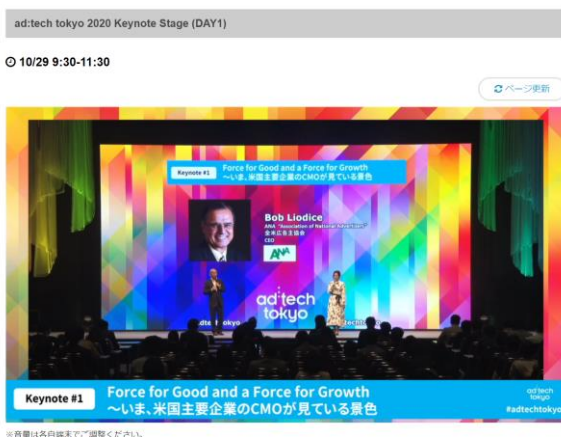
ad:tech tokyo 2020 Keynote Stage (DAY1)

10/29 9:30-11:30

ページ更新

Keynote #1 Force for Good and a Force for Growth
～いま、米国主要企業のCMOが見ている景色

Bob Liodice
ANA "Association of National Advertisers"
全米広告主協会
CEO

ANA

ad:tech tokyo

ad:tech tokyo

Keynote #1 Force for Good and a Force for Growth
～いま、米国主要企業のCMOが見ている景色

ad:tech tokyo
#adtechtokyo

※音量は各自端末でご調整ください。